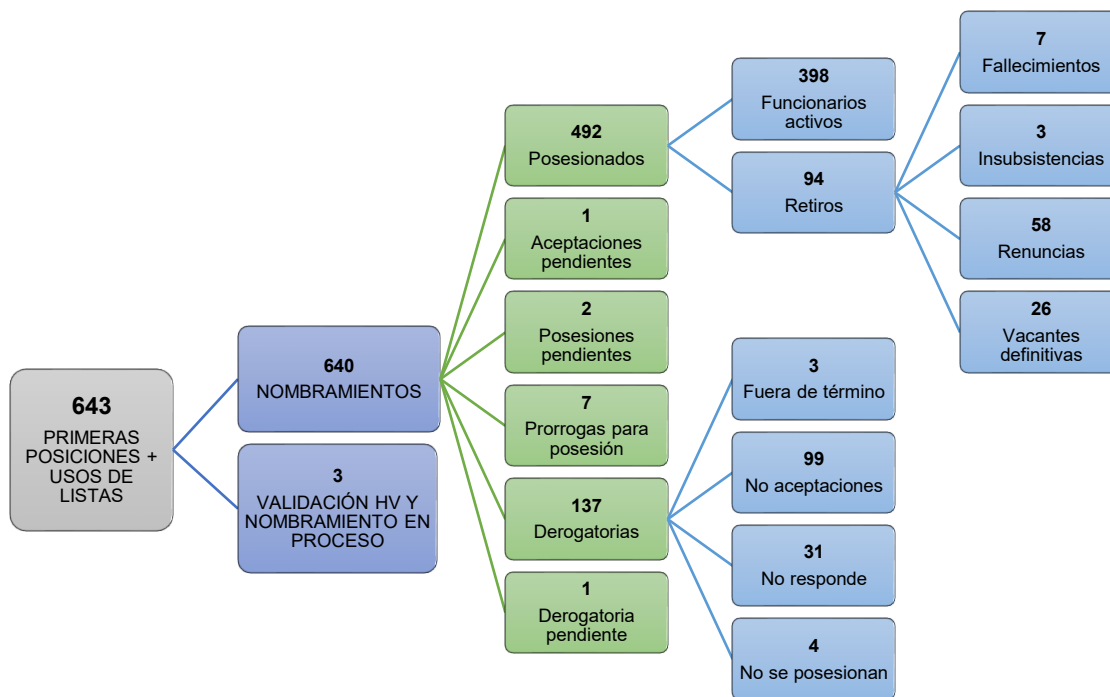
643
PRIMERAS POSICIONES + USOS DE LISTAS

640
NOMBRAMIENTOS

3
VALIDACIÓN HV Y NOMBRAMIENTO EN PROCESO

492
Posesionados

1
Aceptaciones pendientes

2
Posesiones pendientes

7
Prorrogas para posesión

137
Derogatorias

1
Derogatoria pendiente

398
Funcionarios activos

94
Retiros

3
Fuera de término

99
No aceptaciones

31
No responde

4
No se posesionan

7
Fallecimientos

3
Insubsistencias

58
Renuncias

26
Vacantes definitivas